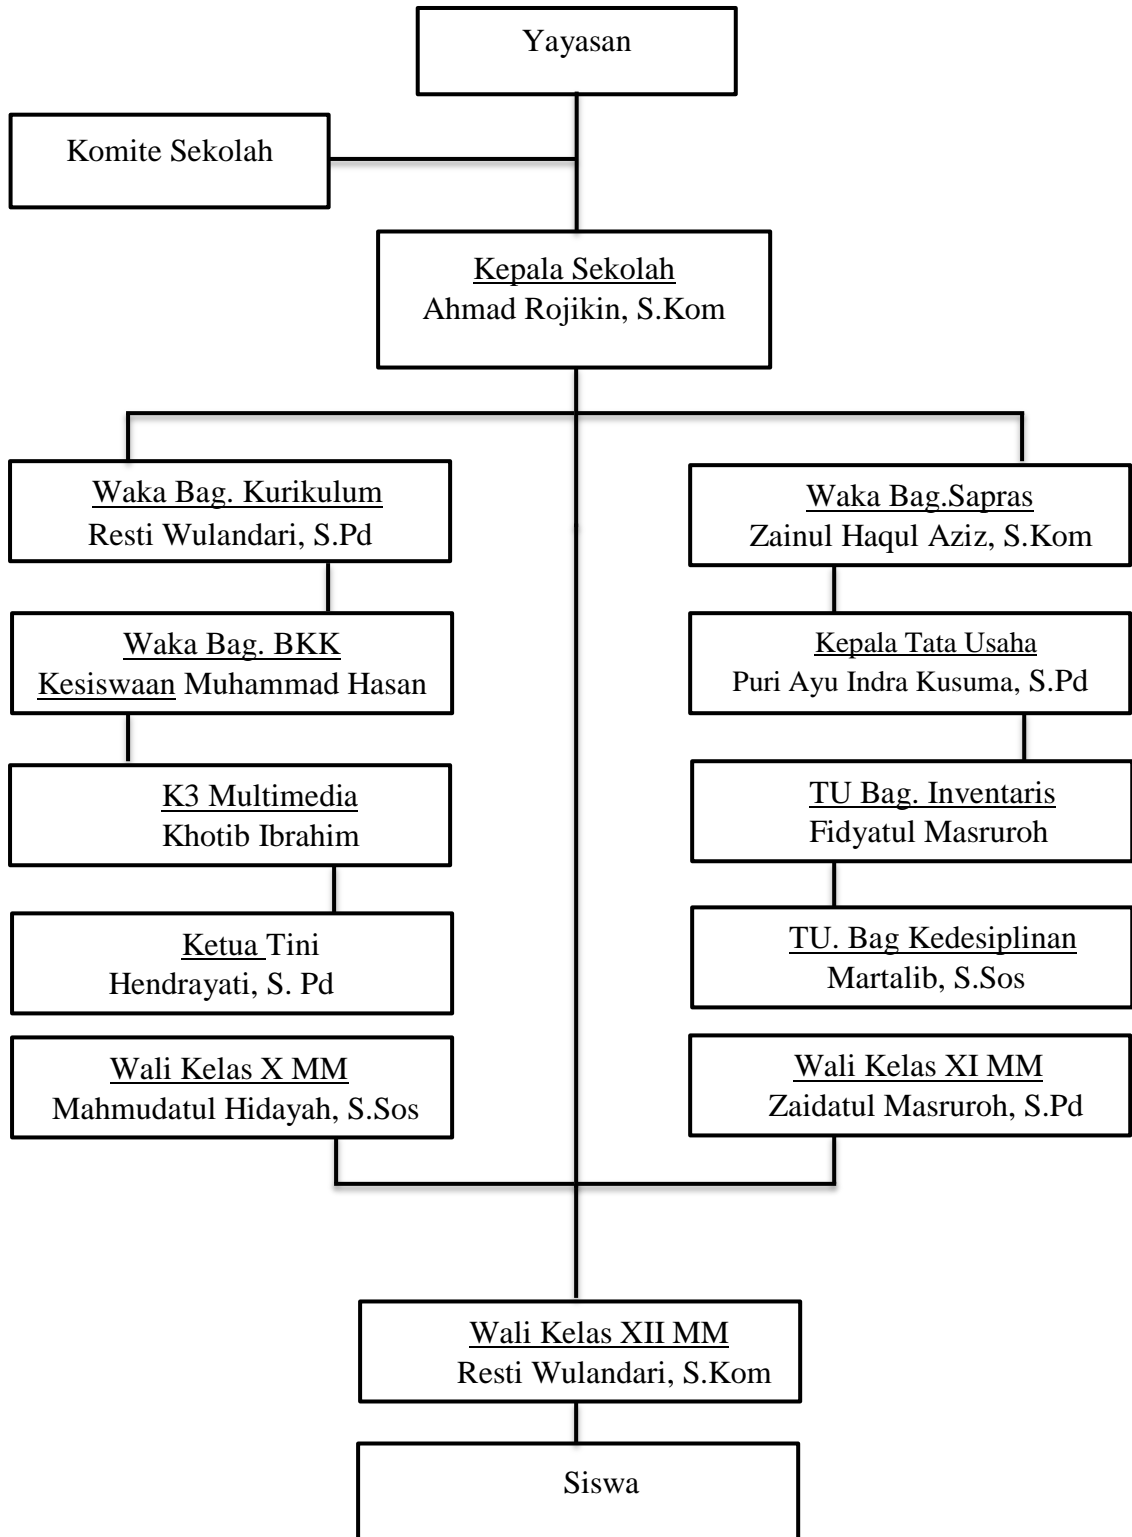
Yayasan

Komite Sekolah

Kepala Sekolah
Ahmad Rojikin, S.Kom

Waka Bag. Kurikulum
Resti Wulandari, S.Pd

Waka Bag. BKK
Kesiswaan Muhammad Hasan

K3 Multimedia
Khotib Ibrahim

Ketua Tini
Hendrayati, S. Pd

Wali Kelas X MM
Mahmudatul Hidayah, S.Sos

Waka Bag.Sapras
Zainul Haqul Aziz, S.Kom

Kepala Tata Usaha
Puri Ayu Indra Kusuma, S.Pd

TU Bag. Inventaris
Fidyatul Masruroh

TU. Bag Kedesiplinan
Martalib, S.Sos

Wali Kelas XI MM
Zaidatul Masruroh, S.Pd

Wali Kelas XII MM
Resti Wulandari, S.Kom

Siswa